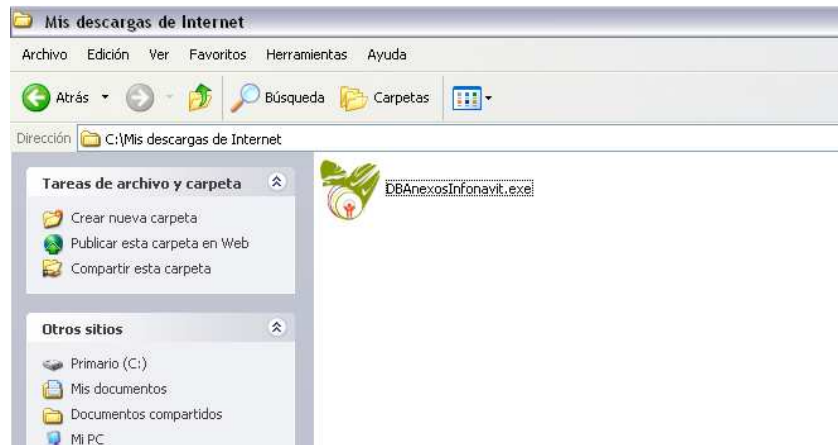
Mis descargas de Internet

Archivo Edición Ver Favoritos Herramientas Ayuda

Atrás Búsqueda Carpetas

Dirección C:\Mis descargas de Internet

Tareas de archivo y carpeta

Crear nueva carpeta
Publicar esta carpeta en Web
Compartir esta carpeta

Otros sitios

Primario (C:)
Mis documentos
Documentos compartidos
Mi PC

DBAnexosInfonavit.exe